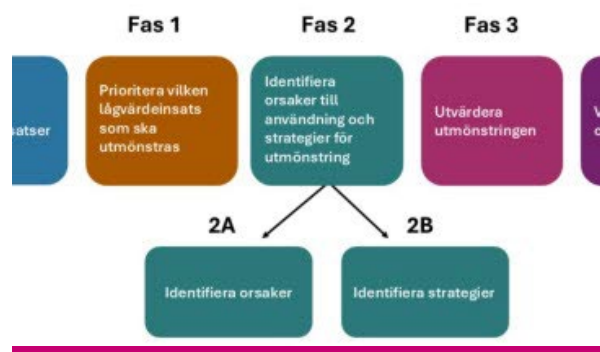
Fas 1

Fas 2

Fas 3

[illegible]atser

Prioritera vilken lågvärdeinsats som ska utmönstras

Identifiera orsaker till användning och strategier för utmönstring

Utvärdera utmönstringen

V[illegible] c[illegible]

2A

2B

Identifiera orsaker

Identifiera strategier